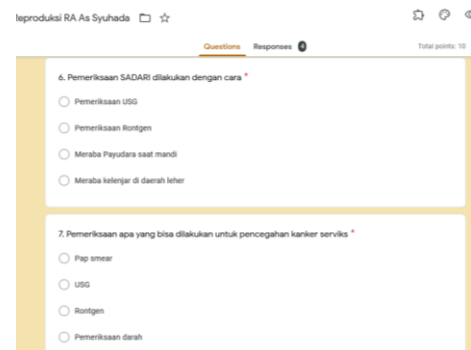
leproduksi RA As Syuhada

Questions Responses 4 Total points: 10

6. Pemeriksaan SADARI dilakukan dengan cara *

Pemeriksaan USG

Pemeriksaan Rontgen

Meraba Payudara saat mandi

Meraba kelenjar di daerah leher

7. Pemeriksaan apa yang bisa dilakukan untuk pencegahan kanker serviks *

Pap smear

USG

Rontgen

Pemeriksaan darah